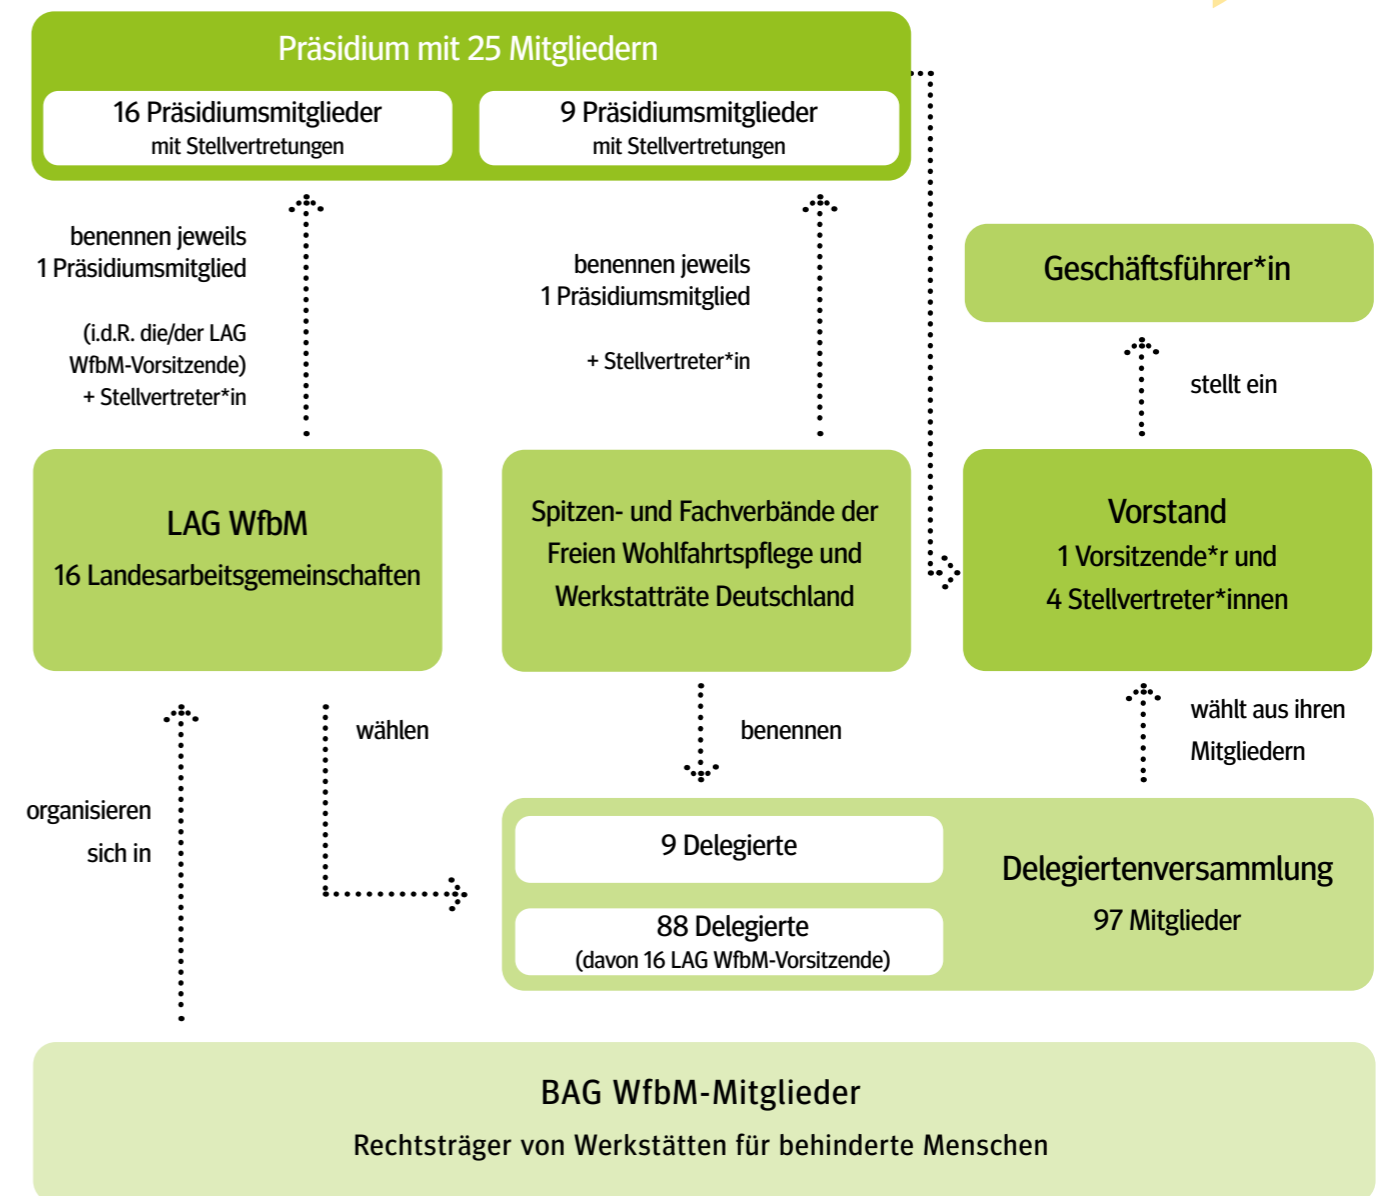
Präsidium mit 25 Mitgliedern

16 Präsidiumsmitglieder
mit Stellvertretungen

9 Präsidiumsmitglieder
mit Stellvertretungen

benennen jeweils
1 Präsidiumsmitglied

(i.d.R. die/der LAG
WfbM-Vorsitzende)
+ Stellvertreter*in

benennen jeweils
1 Präsidiumsmitglied

+ Stellvertreter*in

Geschäftsführer*in

stellt ein

LAG WfbM
16 Landesarbeitsgemeinschaften

Spitzen- und Fachverbände der Freien Wohlfahrtspflege und Werkstatträte Deutschland

Vorstand
1 Vorsitzende*r und
4 Stellvertreter*innen

wählen

benennen

wählt aus ihren
Mitgliedern

organisieren
sich in

9 Delegierte

88 Delegierte
(davon 16 LAG WfbM-Vorsitzende)

Delegiertenversammlung
97 Mitglieder

BAG WfbM-Mitglieder
Rechtsträger von Werkstätten für behinderte Menschen